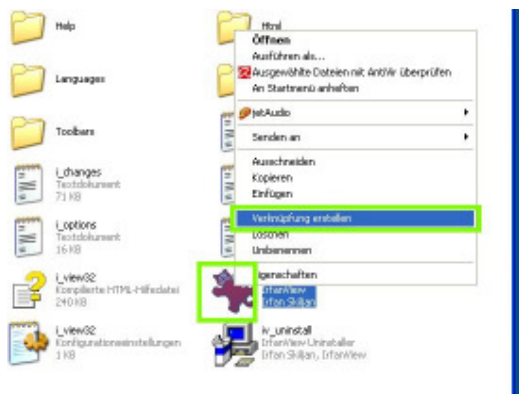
Help

Languages

Toolbars

i_changes
Textdokument
71 KB

i_options
Textdokument
16 KB

i_view32
Kompilierte HTML-Hilfedatei
240 KB

i_view32
Konfigurationseinstellungen
1 KB

Html

Öffnen
Ausführen als...
Ausgewählte Dateien mit AntiVir überprüfen
An Startmenü anheften
jetAudio
Senden an
Ausschneiden
Kopieren
Einfügen
Verknüpfung erstellen
Löschen
Umbenennen
Eigenschaften

IrfanView
Irfan Skiljan

iv_uninstall
IrfanView Uninstaller
Irfan Skiljan, IrfanView